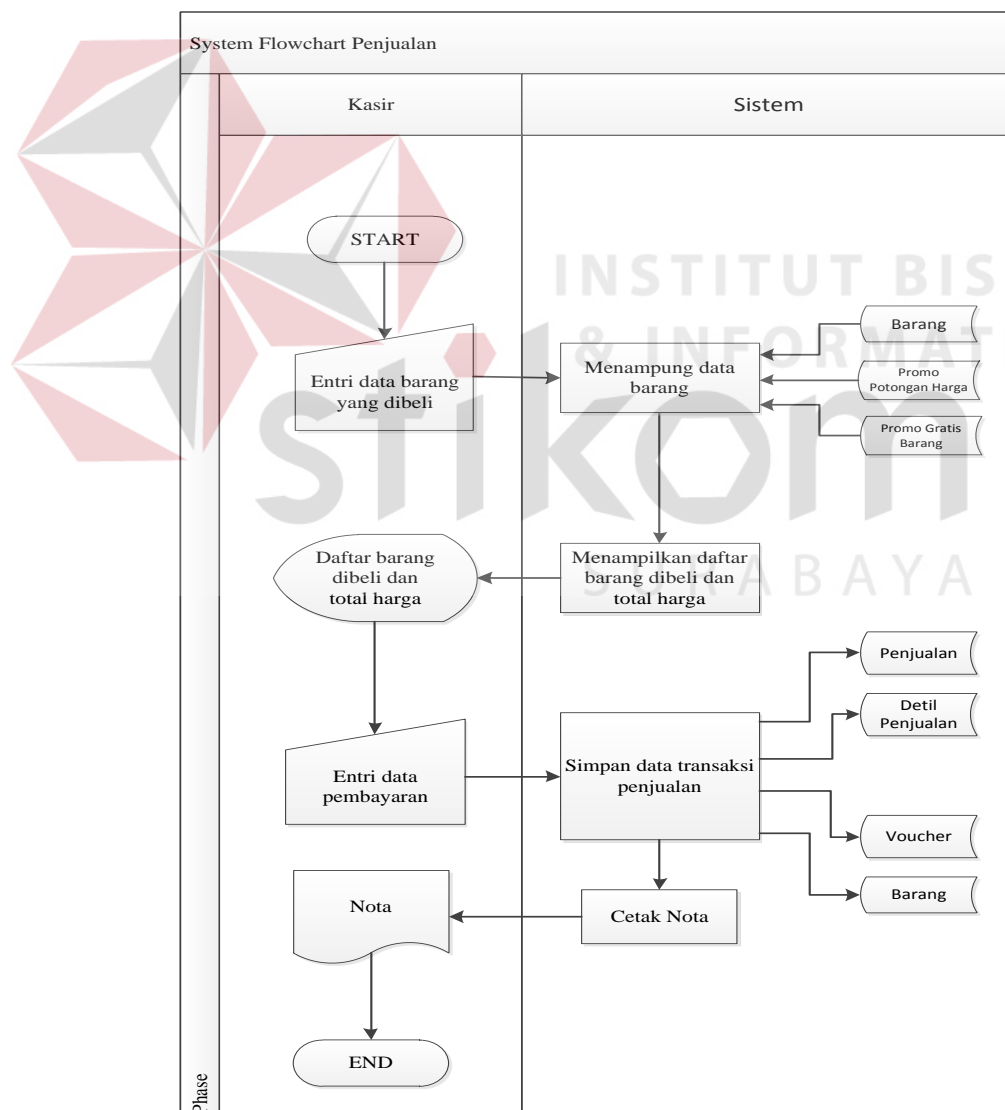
System Flowchart Penjualan

Kasir

Sistem

START

Entri data barang yang dibeli

Menampung data barang

Barang

Promo Potongan Harga

Promo Gratis Barang

Daftar barang dibeli dan total harga

Menampilkan daftar barang dibeli dan total harga

Penjualan

Detil Penjualan

Entri data pembayaran

Simpan data transaksi penjualan

Voucher

Barang

Nota

Cetak Nota

END

Phase

INSTITUT BIS & INFORMAT stikom SURABAYA